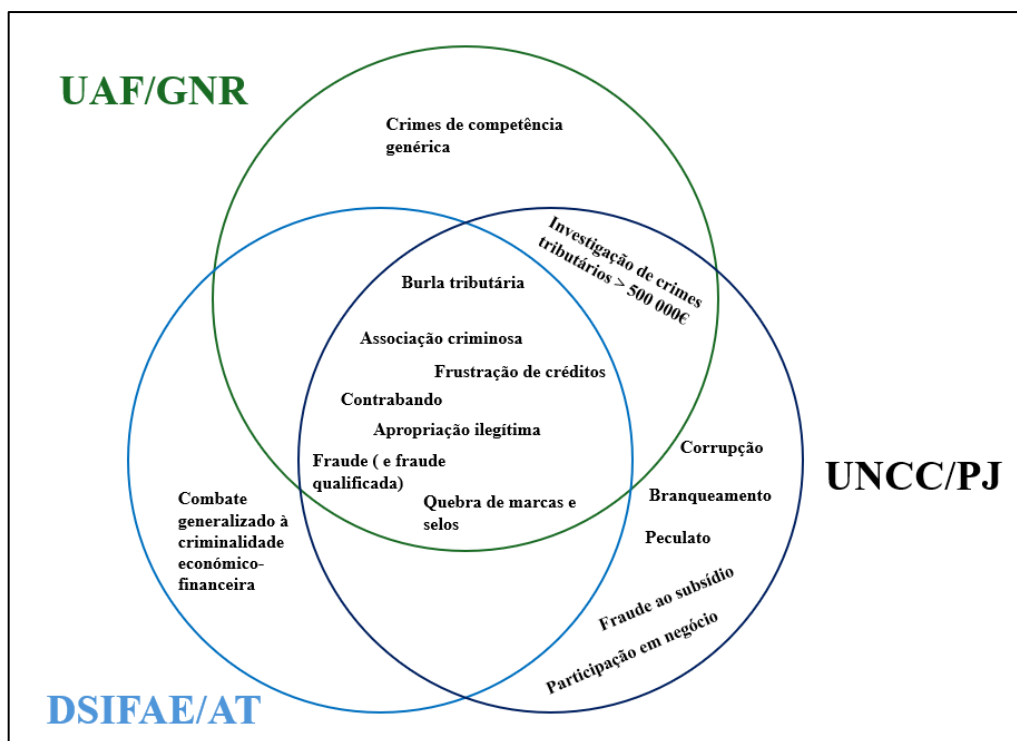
UAF/GNR

Crimes de competência genérica

Investigação de crimes tributários > 500 000€

Burla tributária

Associação criminosa

Frustração de créditos

Contrabando

Apropriação ilegítima

Fraude ( e fraude qualificada)

Quebra de marcas e selos

Corrupção

Branqueamento

Peculato

Fraude ao subsídio

Participação em negócio

UNCC/PJ

Combate generalizado à criminalidade económico-financeira

DSIFAE/AT